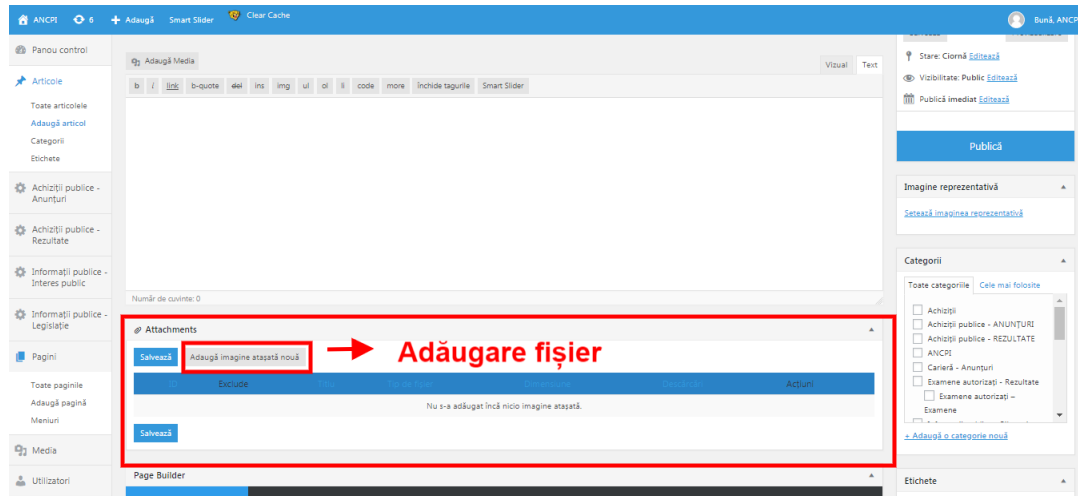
ANCPI 6 + Adaugă Smart Slider Clear Cache Bună, ANCPI

Panou control

Articole

Toate articolele
Adaugă articol
Categorii
Etichete

Achiziții publice - Anunțuri

Achiziții publice - Rezultate

Informații publice - Interes public

Informații publice - Legislație

Pagini

Toate paginile
Adaugă pagină
Meniuri

Media

Utilizatori

Adaugă Media

Vizual Text

b i link b-quote del ins img ul ol li code more închide tagurile Smart Slider

Număr de cuvinte: 0

Attachments

Salvează Adaugă imagine atașată nouă

Adăugare fișier

| ID | Exclude | Titlu | Tip de fișier | Dimensiune | Descărcări | Acțiuni |
|---|---|---|---|---|---|---|
| Nu s-a adăugat încă nicio imagine atașată. | | | | | | |

Salvează

Page Builder

Stare: Ciornă Editează
Vizibilitate: Public Editează
Publică imediat Editează

Publică

Imagine reprezentativă

Setează imaginea reprezentativă

Categorii

Toate categoriile Cele mai folosite

Achiziții
Achiziții publice - ANUNȚURI
Achiziții publice - REZULTATE
ANCPI
Carieră - Anunțuri
Examene autorizați - Rezultate
Examene autorizați – Examene

+ Adaugă o categorie nouă

Etichete